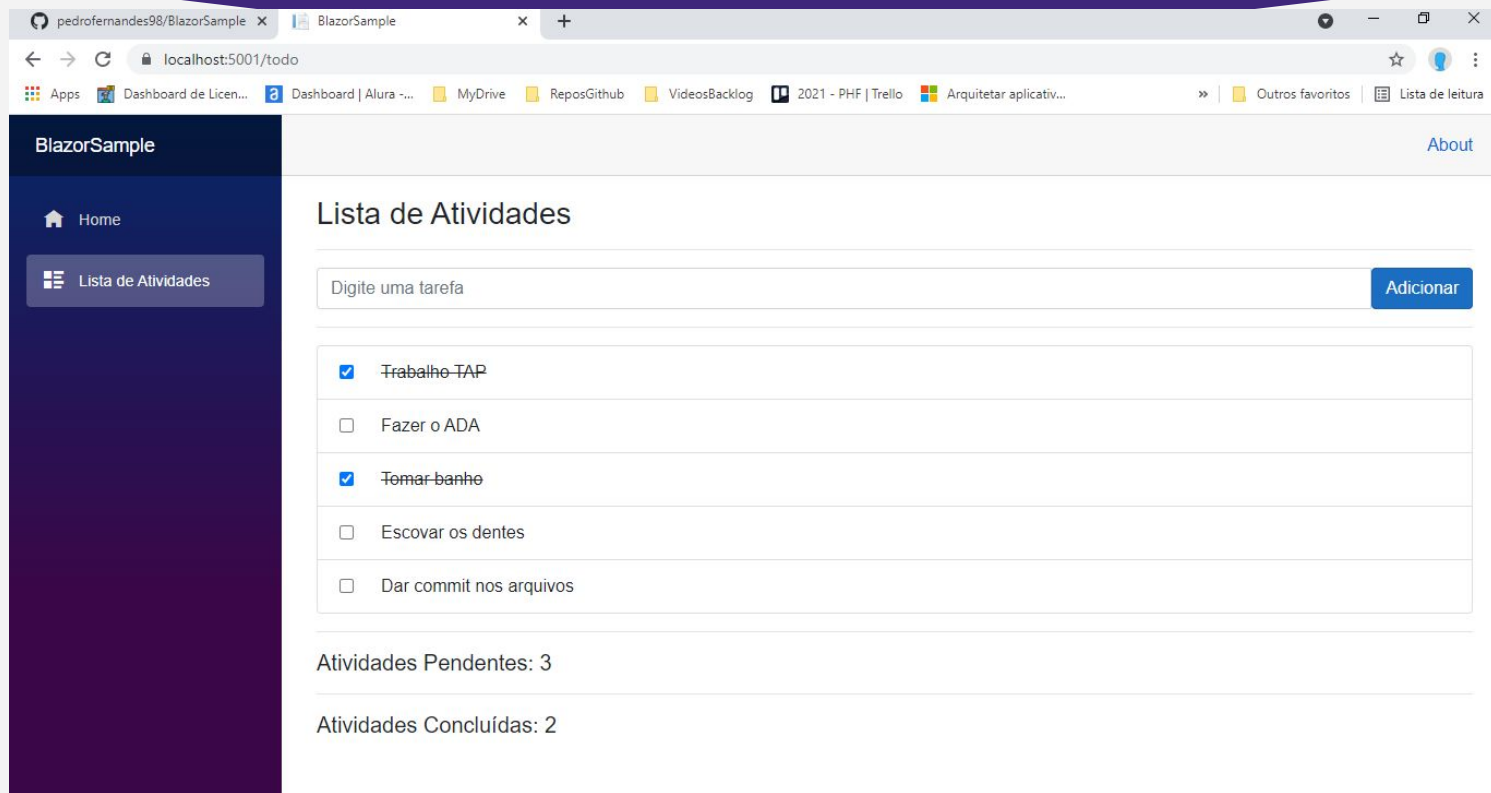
pedrofernandes98/BlazorSample ×
BlazorSample ×
+

localhost:5001/todo

Apps
Dashboard de Licen...
Dashboard | Alura -...
MyDrive
ReposGithub
VideosBacklog
2021 - PHF | Trello
Arquitetar aplicativ...
»
Outros favoritos
Lista de leitura

BlazorSample

About

Home

Lista de Atividades

Lista de Atividades

Digite uma tarefa

Adicionar

Trabalho TAP

Fazer o ADA

Tomar banho

Escovar os dentes

Dar commit nos arquivos

Atividades Pendentes: 3

Atividades Concluídas: 2